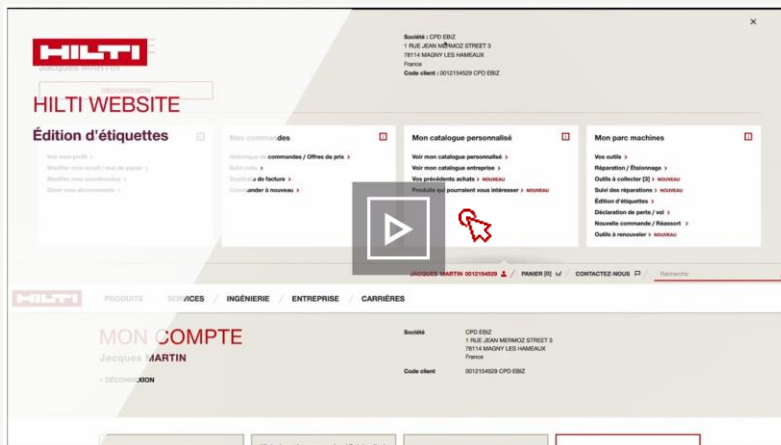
HILTI

Jacques MARTIN

HILTI WEBSITE

Édition d'étiquettes

Société : CPD EBIZ
1 RUE JEAN MERMOZ STREET 3
78114 MAGNY LES HAMEAUX
France
Code client : 0012154529 CPD EBIZ

×

Voir mon profil >
Modifier mon email / mot de passe >
Modifier mes coordonnées >
Gérer mes abonnements >

Mes commandes

Historique de commandes / Offres de prix >
Suivi colis >
Duplicata de facture >
Commander à nouveau >

Mon catalogue personnalisé

Voir mon catalogue personnalisé >
Voir mon catalogue entreprise >
Vos précédents achats > NOUVEAU
Produits qui pourraient vous intéresser > NOUVEAU

Mon parc machines

Vos outils >
Réparation / Étalonnage >
Outils à collecter [3] > NOUVEAU
Suivi des réparations > NOUVEAU
Édition d'étiquettes >
Déclaration de perte / vol >
Nouvelle commande / Réassort >
Outils à renouveler > NOUVEAU

JACQUES MARTIN 0012154529 / PANIER [0] / CONTACTEZ-NOUS / Recherche

HILTI

PRODUITS / SERVICES / INGÉNIERIE / ENTREPRISE / CARRIÈRES

MON COMPTE

Jacques MARTIN

> DÉCONNEXION

Société
CPD EBIZ
1 RUE JEAN MERMOZ STREET 3
78114 MAGNY LES HAMEAUX
France

Code client
0012154529 CPD EBIZ